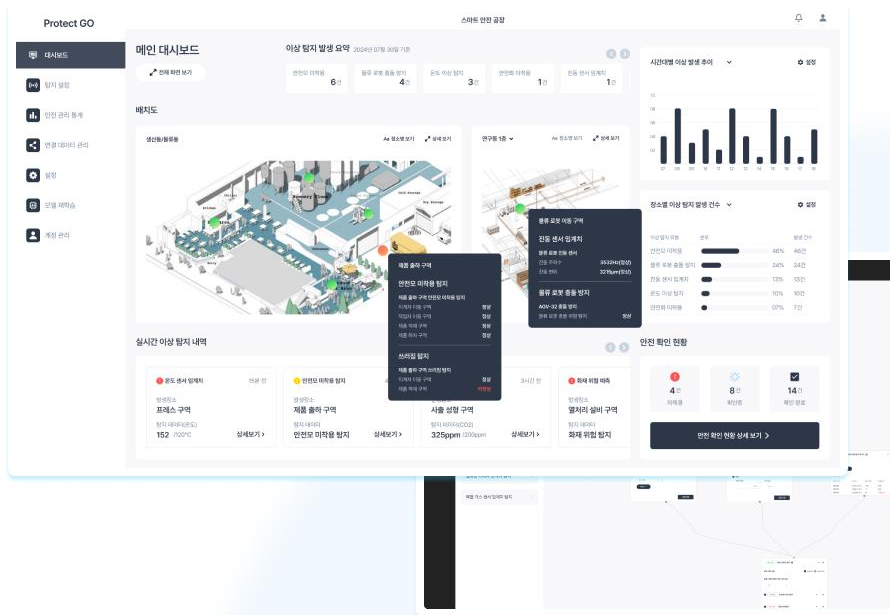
Protect GO

스마트 안전 공장

대시보드
탐지 설정
안전 관리 통계
연결 데이터 관리
설정
모델 재학습
계정 관리

메인 대시보드
전체 화면 보기

이상 탐지 발생 요약 2024년 07월 30일 기준

| 안전모 미착용 | 물류 로봇 충돌 방지 | 온도 이상 탐지 | 안전화 미착용 | 진동 센서 임계치 |
|---|---|---|---|---|
| 6건 | 4건 | 3건 | 1건 | 1건 |

배치도

생산동/물류동
Aa 명소로 보기 상세 보기

연구동 1층
Aa 명소로 보기 상세 보기

제품 출하 구역
안전모 미착용 탐지
제품 출하 구역 안전모 미착용 탐지
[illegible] 정상
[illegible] 정상
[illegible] 정상
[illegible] 정상
쓰러짐 탐지
제품 출하 구역 쓰러짐 탐지
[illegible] 정상
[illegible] 위험

물류 로봇 이동 구역
진동 센서 임계치
물류 로봇 진동 센서
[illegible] 3532Hz(정상)
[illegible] 3219ppm(정상)
물류 로봇 충돌 방지
AGV-32 충돌 방지
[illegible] 정상

시간대별 이상 발생 추이
설정

장소별 이상 탐지 발생 건수
설정

| | | |
|---|---|---|
| 안전모 미착용 | 46% | 46건 |
| 물류 로봇 충돌 방지 | 24% | 24건 |
| 진동 센서 임계치 | 13% | 13건 |
| 온도 이상 탐지 | 10% | 10건 |
| 안전화 미착용 | 07% | 7건 |

실시간 이상 탐지 내역

온도 센서 임계치
발생장소
프레스 구역
탐지 데이터(온도)
152 /120°C
상세보기 >

안전모 미착용 탐지
발생장소
제품 출하 구역
탐지 데이터
안전모 미착용 탐지
상세보기 >

발생장소
사출 성형 구역
탐지 데이터(CO2)
325ppm /200ppm
상세보기 >

화재 위험 탐지
발생장소
열처리 설비 구역
탐지 데이터
화재 위험 탐지

안전 확인 현황
4건 미확인
8건 확인중
14건 확인 완료
안전 확인 현황 상세 보기 >